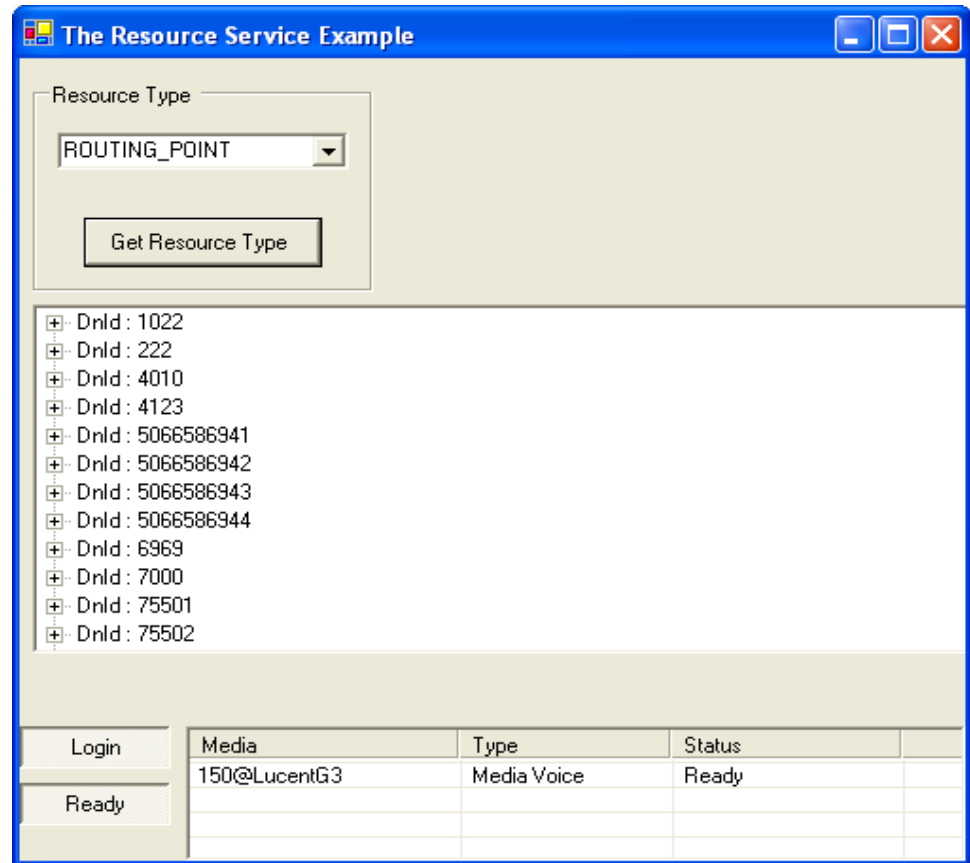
The Resource Service Example

Resource Type

ROUTING_POINT

Get Resource Type

DnId : 1022
DnId : 222
DnId : 4010
DnId : 4123
DnId : 5066586941
DnId : 5066586942
DnId : 5066586943
DnId : 5066586944
DnId : 6969
DnId : 7000
DnId : 75501
DnId : 75502

Login

Ready

| Media | Type | Status |
|---|---|---|
| 150@LucentG3 | Media Voice | Ready |
| | | |
| | | |
| | | |